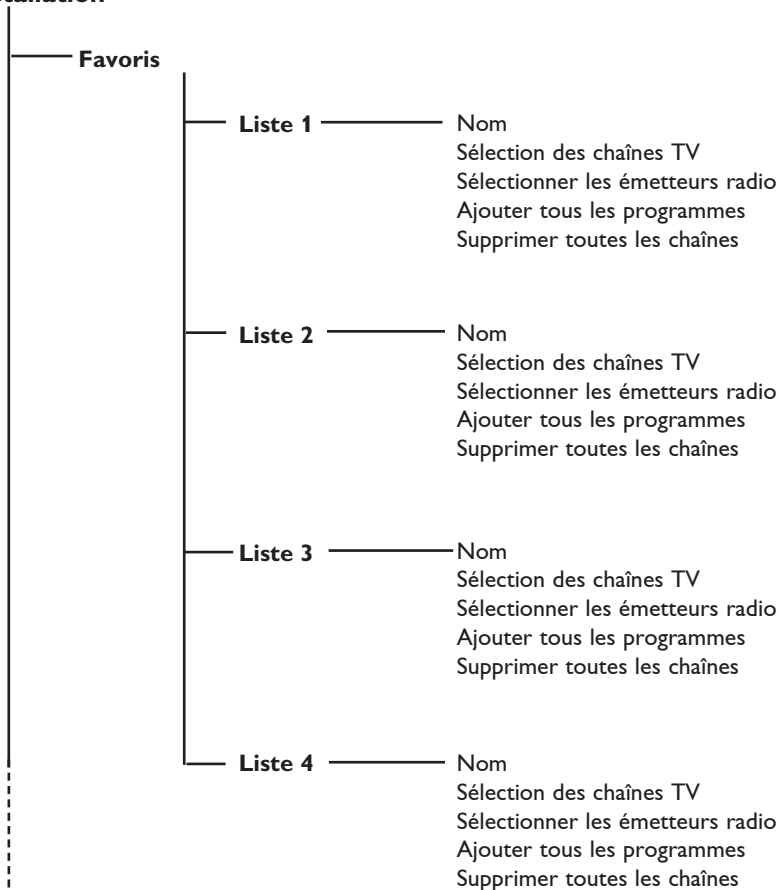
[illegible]allation

Favoris

Liste 1
Nom
Sélection des chaînes TV
Sélectionner les émetteurs radio
Ajouter tous les programmes
Supprimer toutes les chaînes

Liste 2
Nom
Sélection des chaînes TV
Sélectionner les émetteurs radio
Ajouter tous les programmes
Supprimer toutes les chaînes

Liste 3
Nom
Sélection des chaînes TV
Sélectionner les émetteurs radio
Ajouter tous les programmes
Supprimer toutes les chaînes

Liste 4
Nom
Sélection des chaînes TV
Sélectionner les émetteurs radio
Ajouter tous les programmes
Supprimer toutes les chaînes